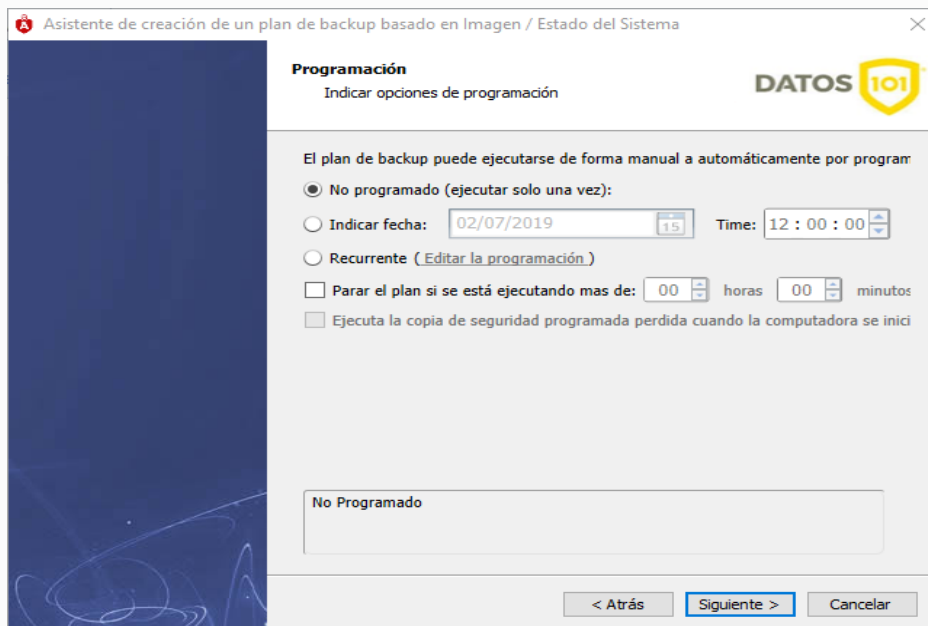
Asistente de creación de un plan de backup basado en Imagen / Estado del Sistema

Programación
Indicar opciones de programación

DATOS 101

El plan de backup puede ejecutarse de forma manual a automáticamente por program

No programado (ejecutar solo una vez):

Indicar fecha: 02/07/2019 15 Time: 12 : 00 : 00

Recurrente ( Editar la programación )

Parar el plan si se está ejecutando mas de: 00 horas 00 minutos

Ejecuta la copia de seguridad programada perdida cuando la computadora se inici

No Programado

< Atrás Siguiente > Cancelar